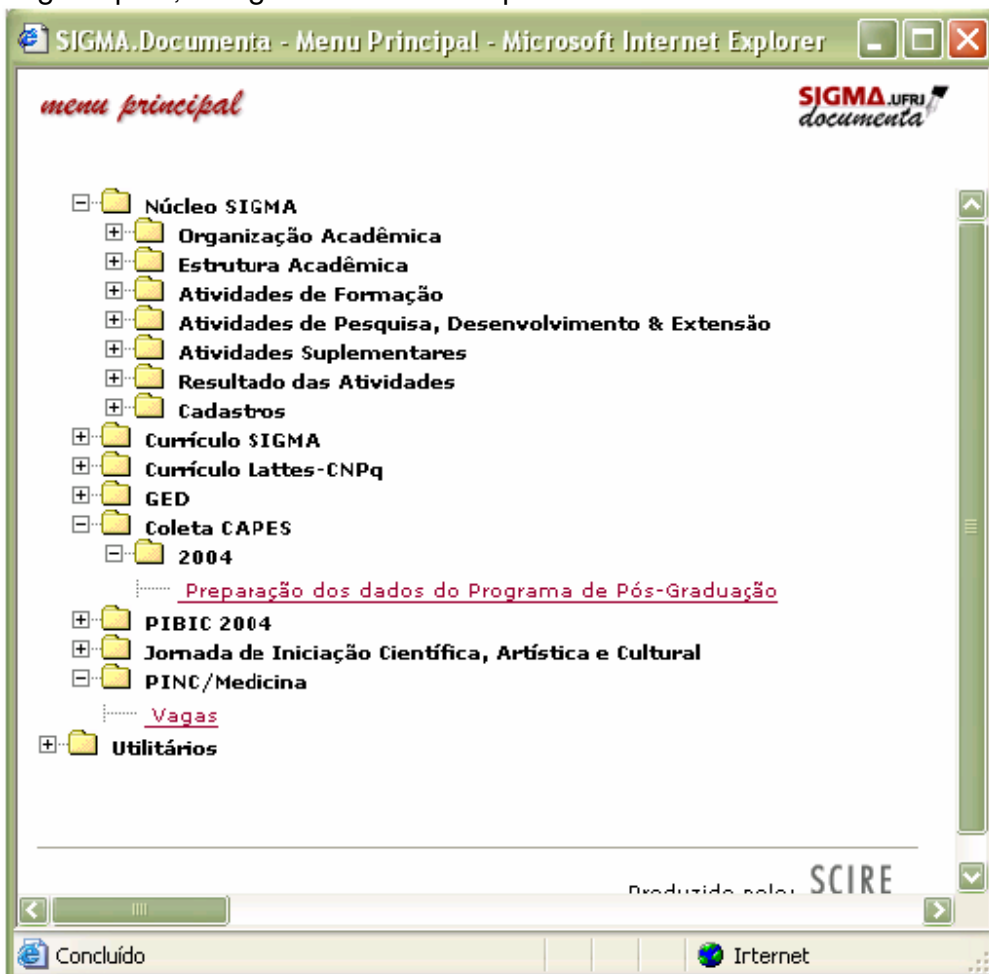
SIGMA.Documenta - Menu Principal - Microsoft Internet Explorer

menu principal

SIGMA.UFRJ documenta

Núcleo SIGMA
Organização Acadêmica
Estrutura Acadêmica
Atividades de Formação
Atividades de Pesquisa, Desenvolvimento & Extensão
Atividades Suplementares
Resultado das Atividades
Cadastros
Currículo SIGMA
Currículo Lattes-CNPq
GED
Coleta CAPES
2004
Preparação dos dados do Programa de Pós-Graduação
PIBIC 2004
Jornada de Iniciação Científica, Artística e Cultural
PINC/Medicina
Vagas
Utilitários

Produzido pelo: SCIRE

Concluído

Internet